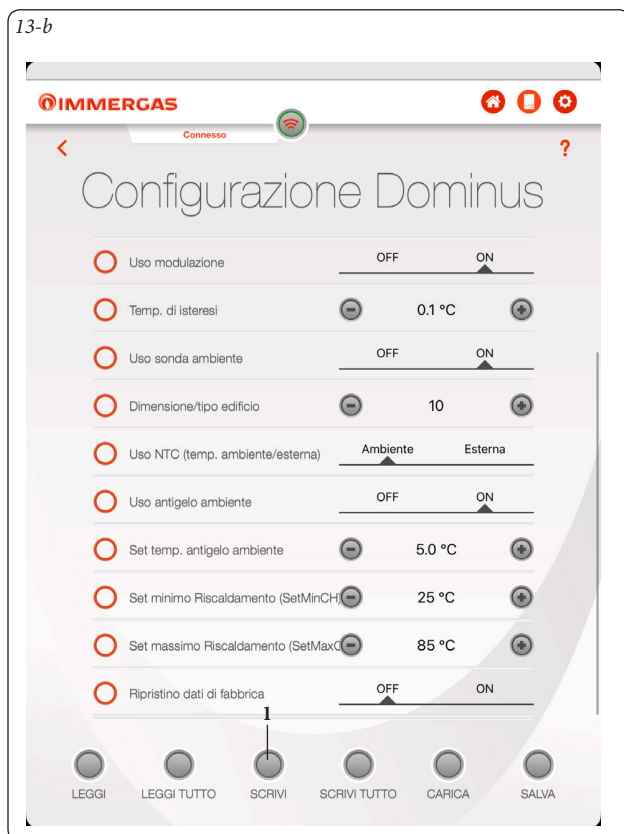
13-b

IMMERGAS

Connesso

<

?

Configurazione Dominus

Uso modulazione OFF ON

Temp. di isteresi 0.1 °C

Uso sonda ambiente OFF ON

Dimensione/tipo edificio 10

Uso NTC (temp. ambiente/esterna) Ambiente Esterna

Uso antigelo ambiente OFF ON

Set temp. antigelo ambiente 5.0 °C

Set minimo Riscaldamento (SetMinCH) 25 °C

Set massimo Riscaldamento (SetMaxC 85 °C

Ripristino dati di fabbrica OFF ON

1

LEGGI LEGGI TUTTO SCRIVI SCRIVI TUTTO CARICA SALVA